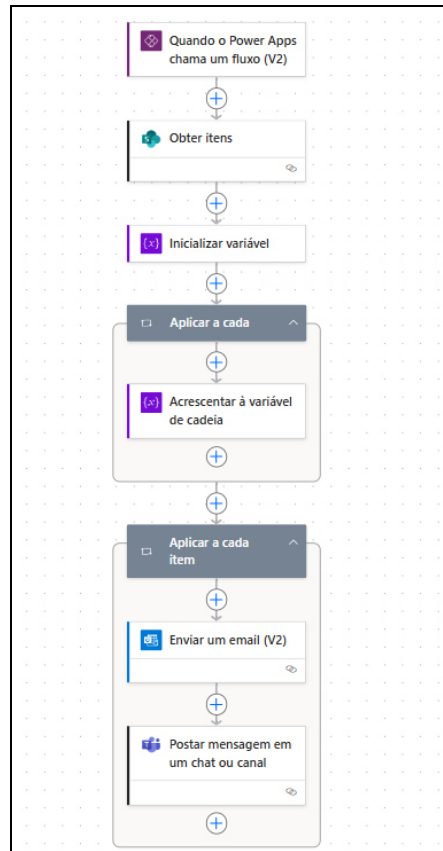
Quando o Power Apps chama um fluxo (V2)

Obter itens

Inicializar variável

Aplicar a cada

Acrescentar à variável de cadeia

Aplicar a cada item

Enviar um email (V2)

Postar mensagem em um chat ou canal